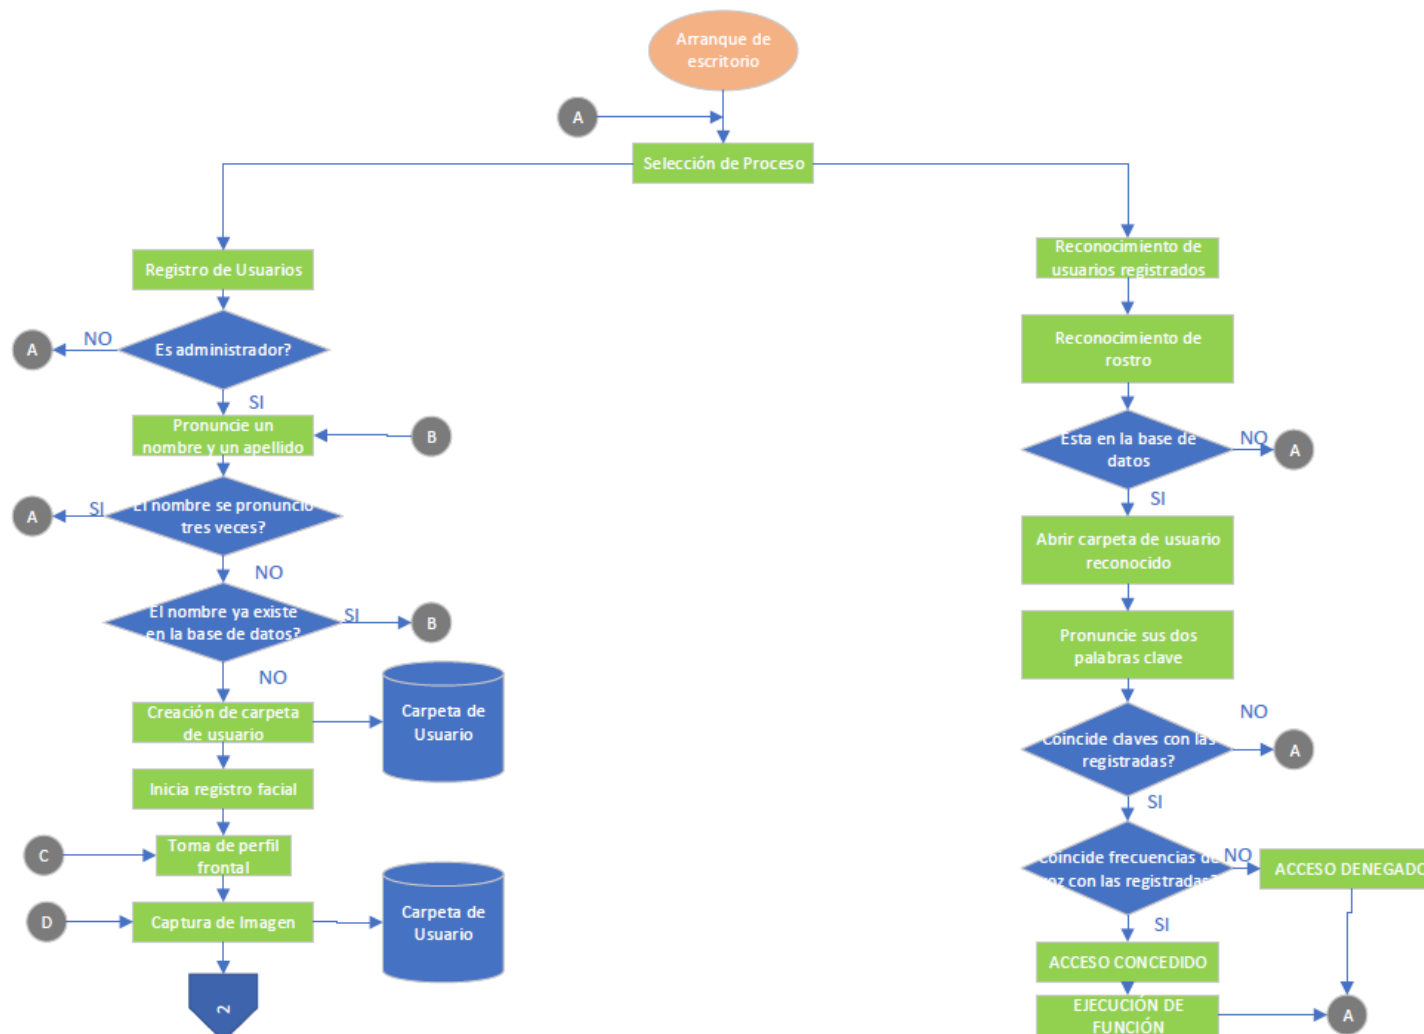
Arranque de escritorio

A

Selección de Proceso

Registro de Usuarios

A

NO

Es administrador?

SI

Pronuncie un nombre y un apellido

B

A

SI

El nombre se pronuncio tres veces?

NO

El nombre ya existe en la base de datos?

SI

B

NO

Creación de carpeta de usuario

Carpeta de Usuario

Inicia registro facial

C

Toma de perfil frontal

D

Captura de Imagen

Carpeta de Usuario

2

Reconocimiento de usuarios registrados

Reconocimiento de rostro

Esta en la base de datos

NO

A

SI

Abrir carpeta de usuario reconocido

Pronuncie sus dos palabras clave

NO

Coincide claves con las registradas?

A

SI

Coincide frecuencias de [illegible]z con las registrada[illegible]

NO

ACCESO DENEGADO

SI

ACCESO CONCEDIDO

EJECUCIÓN DE FUNCIÓN

A